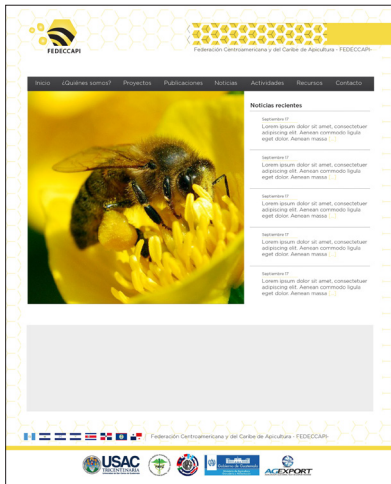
FEDECCAPI

Federación Centroamericana y del Caribe de Apicultura - FEDECCAPI

Inicio ¿Quiénes somos? Proyectos Publicaciones Noticias Actividades Recursos Contacto

Noticias recientes

Septiembre 17
Lorem ipsum dolor sit amet, consectetuer adipiscing elit. Aenean commodo ligula eget dolor. Aenean massa [...]

Septiembre 17
Lorem ipsum dolor sit amet, consectetuer adipiscing elit. Aenean commodo ligula eget dolor. Aenean massa [...]

Septiembre 17
Lorem ipsum dolor sit amet, consectetuer adipiscing elit. Aenean commodo ligula eget dolor. Aenean massa [...]

Septiembre 17
Lorem ipsum dolor sit amet, consectetuer adipiscing elit. Aenean commodo ligula eget dolor. Aenean massa [...]

Septiembre 17
Lorem ipsum dolor sit amet, consectetuer adipiscing elit. Aenean commodo ligula eget dolor. Aenean massa [...]

Federación Centroamericana y del Caribe de Apicultura - FEDECCAPI

USAC TRICENTENARIA

AGEXPORT